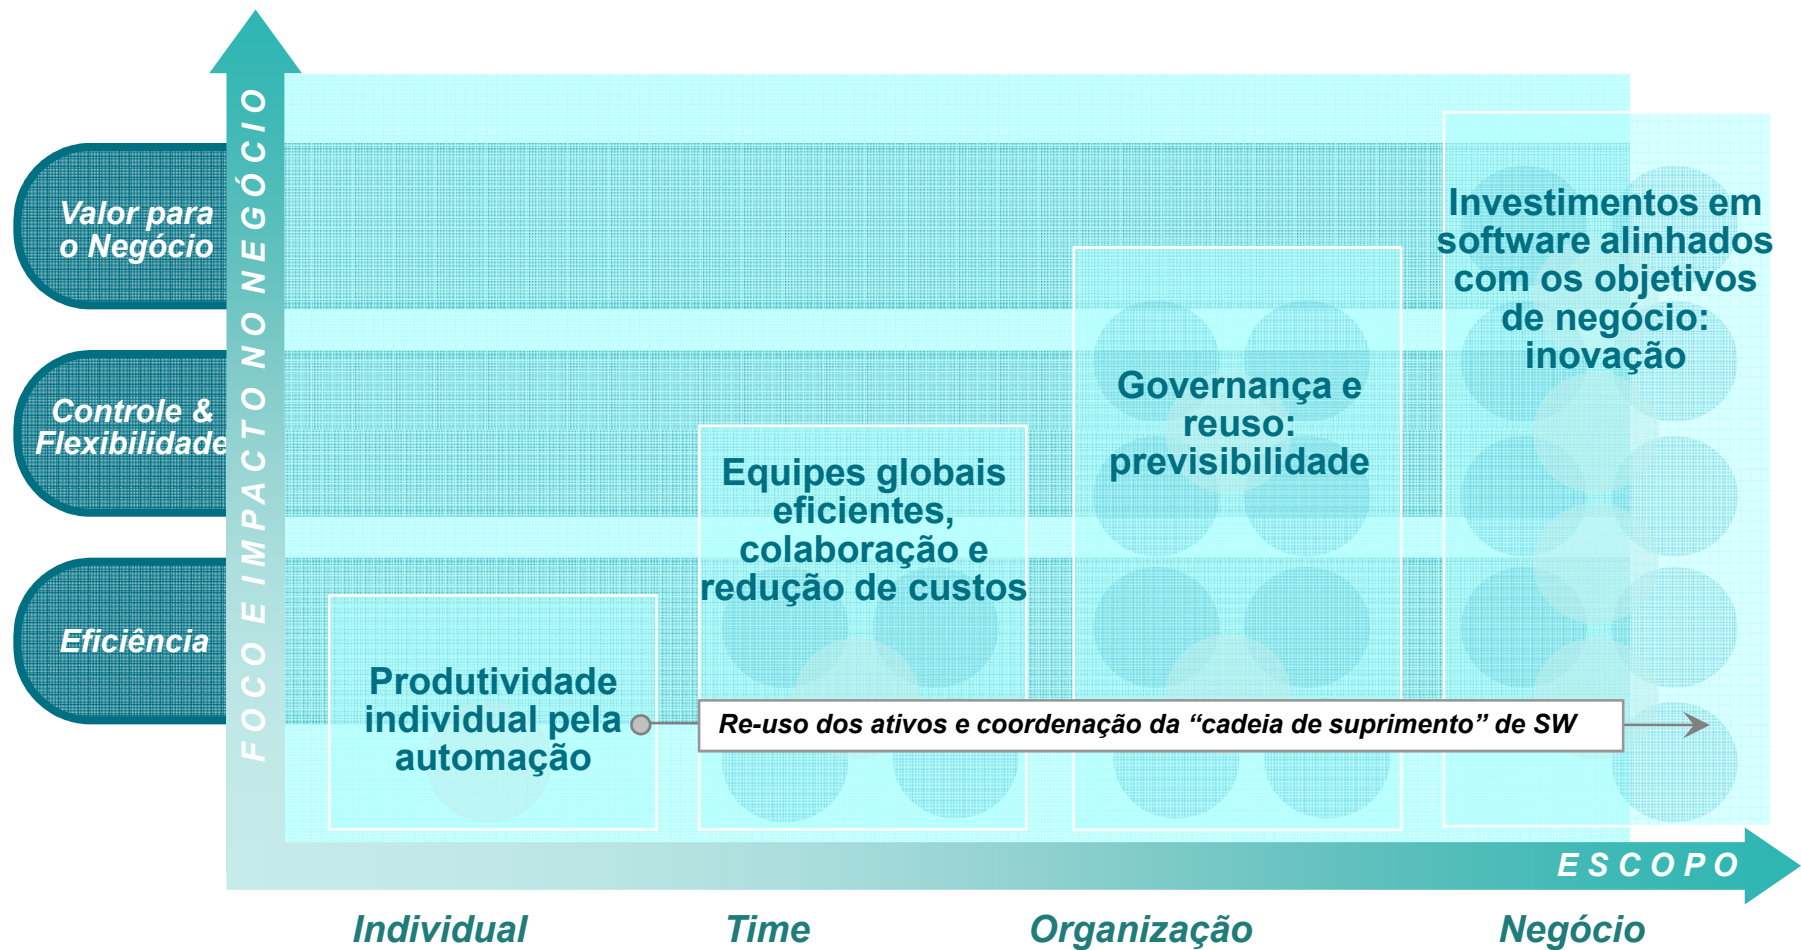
Valor para o Negócio

Controle & Flexibilidade

Eficiência

FOCO E IMPACTO NO NEGÓCIO

Investimentos em software alinhados com os objetivos de negócio: inovação

Governança e reuso: previsibilidade

Equipes globais eficientes, colaboração e redução de custos

Produtividade individual pela automação

Re-uso dos ativos e coordenação da “cadeia de suprimento” de SW

ESCOPO

Individual

Time

Organização

Negócio